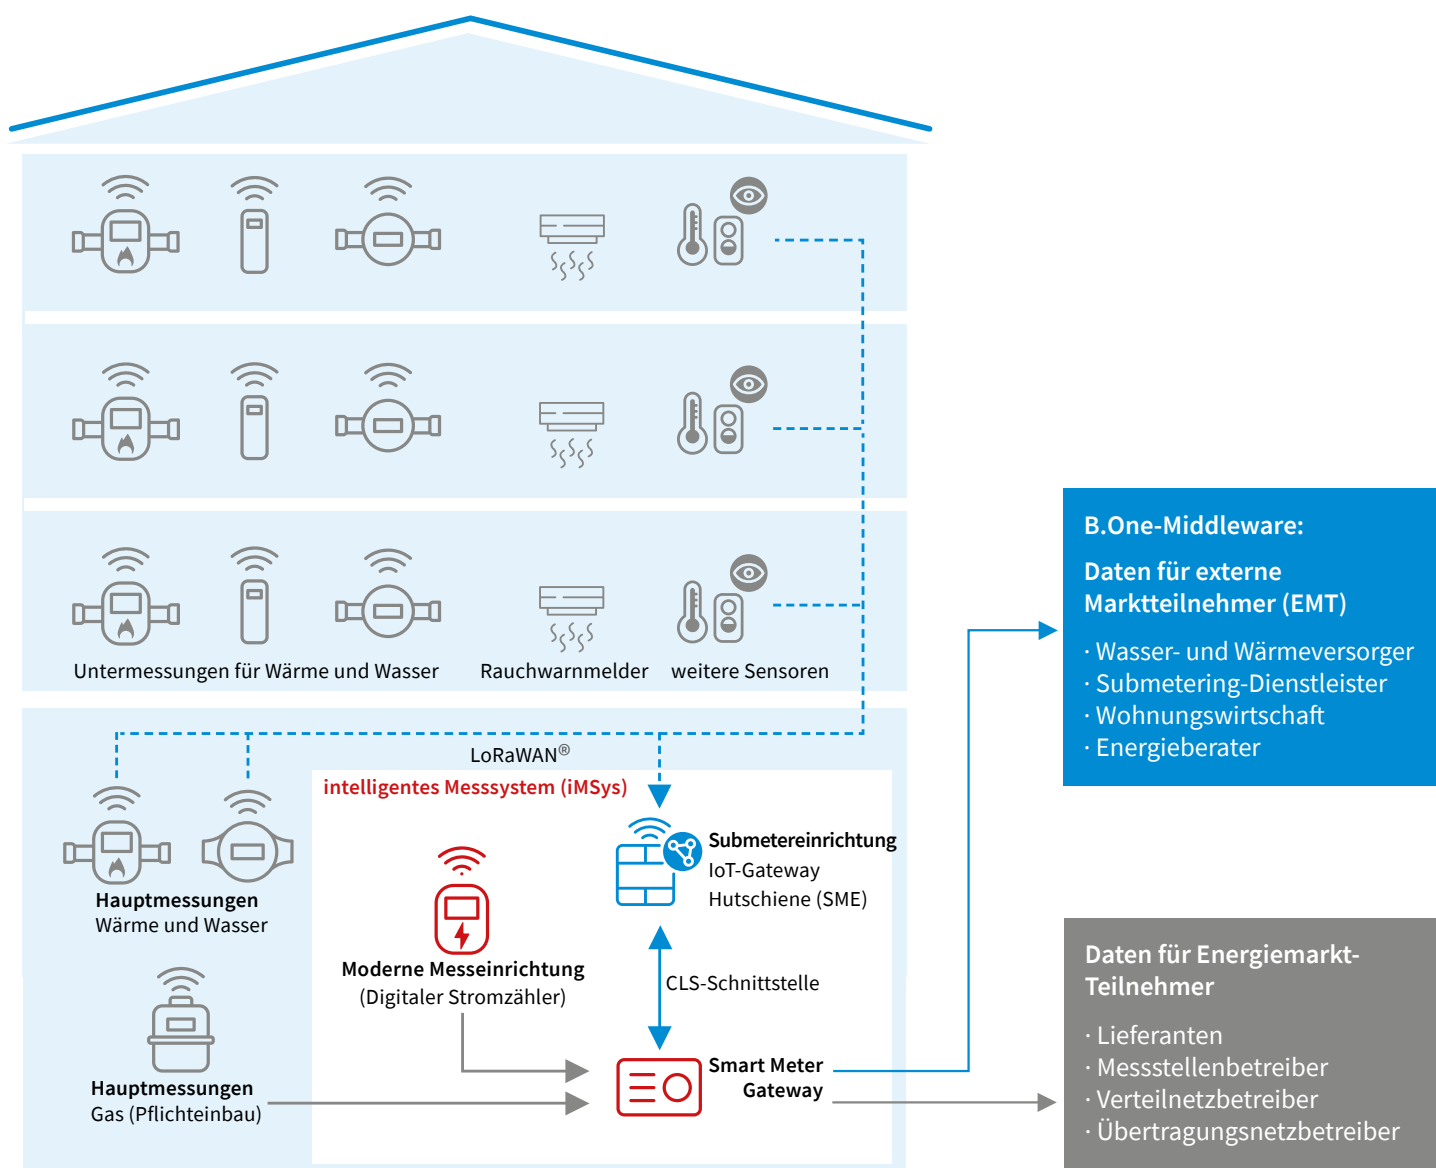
Untermessungen für Wärme und Wasser
Rauchwarnmelder
weitere Sensoren

LoRaWAN®

intelligentes Messsystem (iMSys)

Hauptmessungen
Wärme und Wasser

Submetereinrichtung
IoT-Gateway
Hutschiene (SME)

Moderne Messeinrichtung
(Digitaler Stromzähler)

CLS-Schnittstelle

Hauptmessungen
Gas (Pflichteinbau)

Smart Meter
Gateway

B.One-Middleware:

Daten für externe
Marktteilnehmer (EMT)

· Wasser- und Wärmeversorger
· Submetering-Dienstleister
· Wohnungswirtschaft
· Energieberater

Daten für Energiemarkt-
Teilnehmer

· Lieferanten
· Messstellenbetreiber
· Verteilnetzbetreiber
· Übertragungsnetzbetreiber